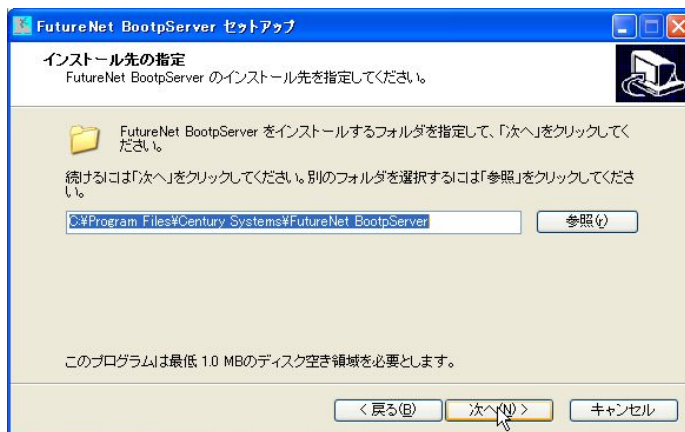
FutureNet BootpServer セットアップ

インストール先の指定
FutureNet BootpServer のインストール先を指定してください。

FutureNet BootpServer をインストールするフォルダを指定して、「次へ」をクリックしてください。

続けるには「次へ」をクリックしてください。別のフォルダを選択するには「参照」をクリックしてください。

C:¥Program Files¥Century Systems¥FutureNet BootpServer

参照(R)

このプログラムは最低 1.0 MBのディスク空き領域を必要とします。

< 戻る(B)

次へ(N) >

キャンセル